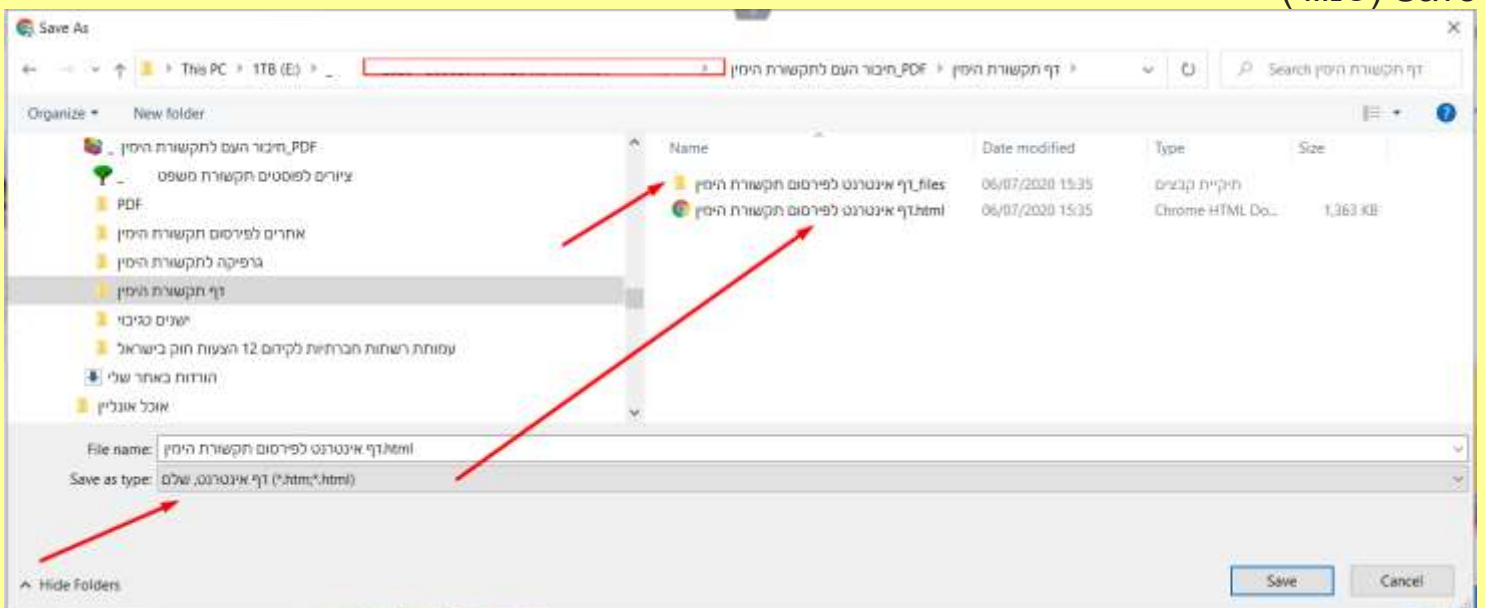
Save As

This PC › 1TB (E:) › _ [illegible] › PDF_חיבור העם לתקשורת הימין › דף תקשורת הימין ›

Search דף תקשורת הימין

Organize ▾ New folder

PDF_חיבור העם לתקשורת הימין _
ציורים לפוסטים תקשורת משפט _
PDF
אחרים לפירסום תקשורת הימין
גרפיקה לתקשורת הימין
דף תקשורת הימין
ישנים כגיבוי
עמותת רשתות חברתיות לקידום 12 הצעות חוק בישראל
הורדות באתר שלי
אוכל אונליין

| Name | Date modified | Type | Size |
|---|---|---|---|
| דף אינטרנט לפירסום תקשורת הימין_files | 06/07/2020 15:35 | תיקיית קבצים | |
| דף אינטרנט לפירסום תקשורת הימין.html | 06/07/2020 15:35 | Chrome HTML Do... | 1,363 KB |

File name: דף אינטרנט לפירסום תקשורת הימין.html
Save as type: דף אינטרנט, שלם (*.htm;*.html)

Hide Folders

Save Cancel